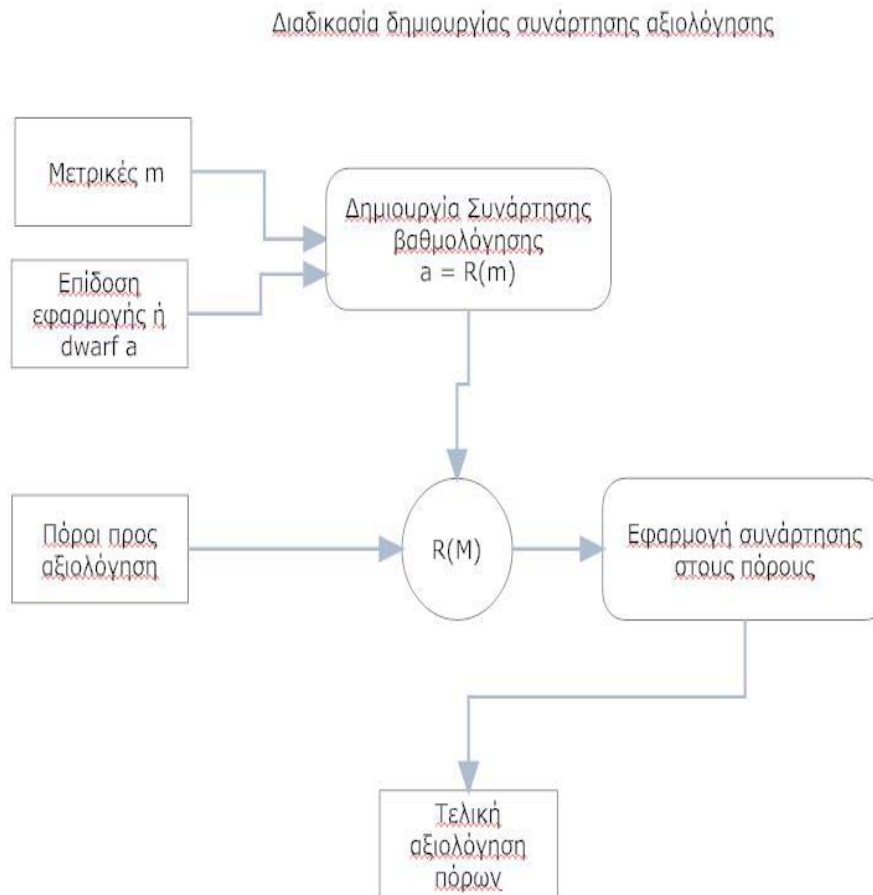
Διαδικασία δημιουργίας συνάρτησης αξιολόγησης

Μετρικές m

Επίδοση εφαρμογής ή dwarf a

Δημιουργία Συνάρτησης βαθμολόγησης a = R(m)

Πόροι προς αξιολόγηση

R(M)

Εφαρμογή συνάρτησης στους πόρους

Τελική αξιολόγηση πόρων